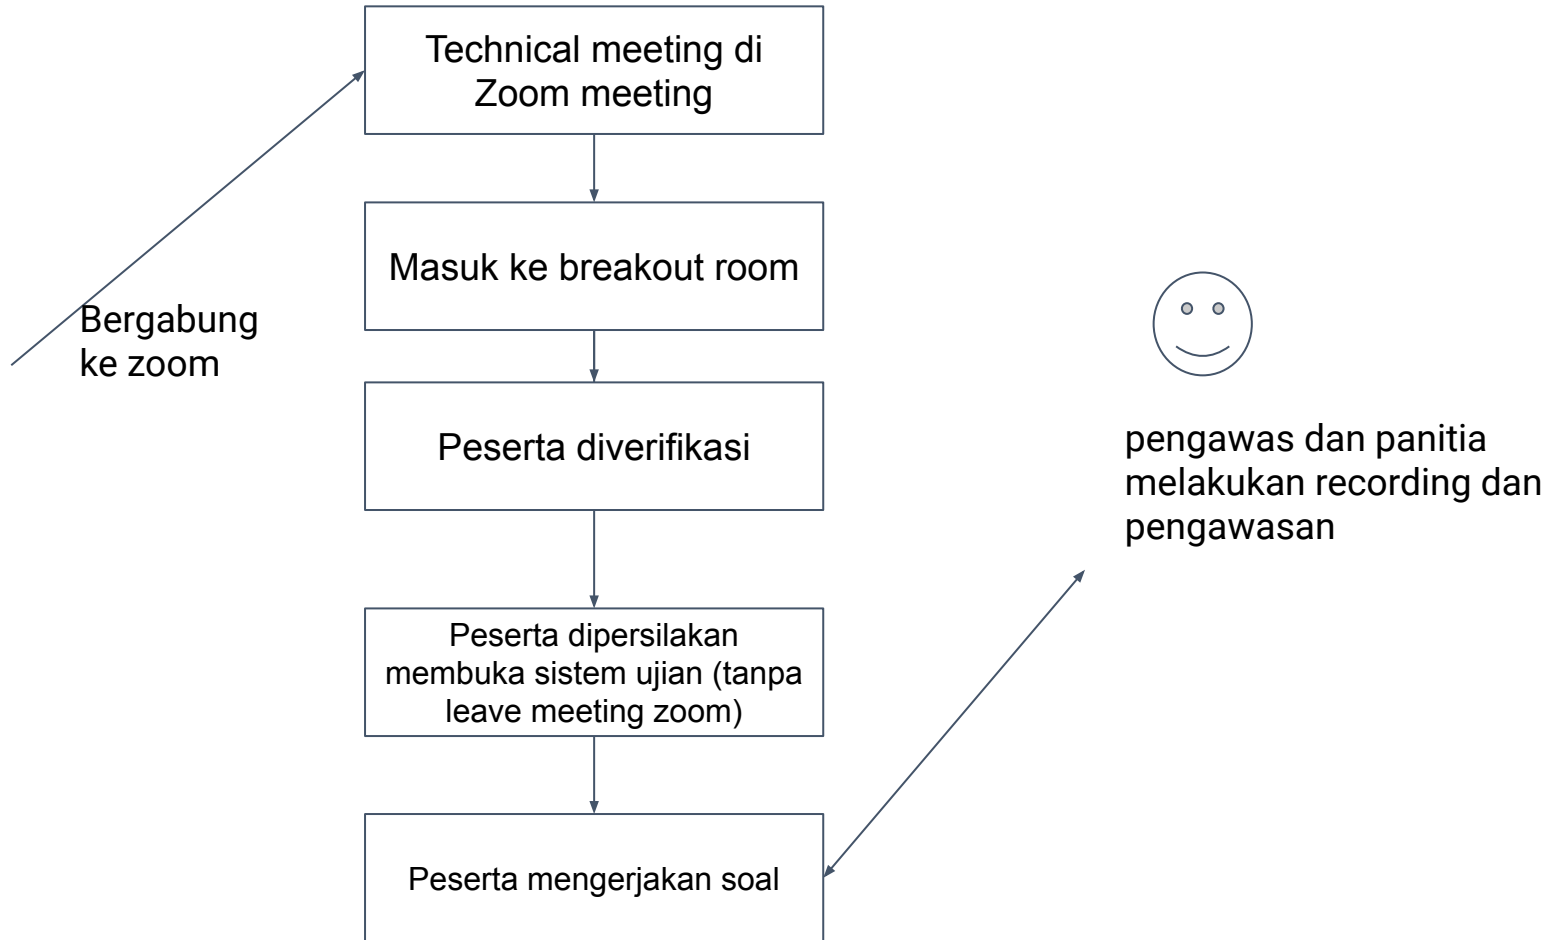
Technical meeting di Zoom meeting

Bergabung ke zoom

Masuk ke breakout room

Peserta diverifikasi

pengawas dan panitia melakukan recording dan pengawasan

Peserta dipersilakan membuka sistem ujian (tanpa leave meeting zoom)

Peserta mengerjakan soal